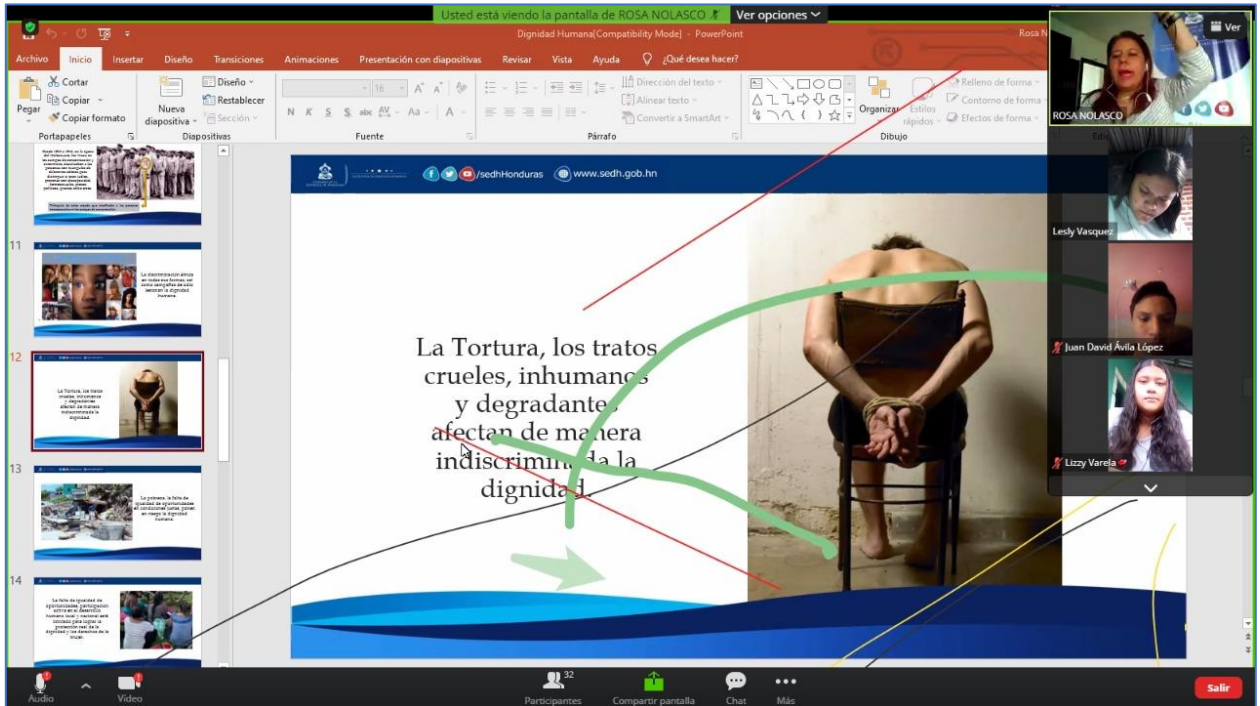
Usted está viendo la pantalla de ROSA NOLASCO
Ver opciones

Dignidad Humana[Compatibility Mode] - PowerPoint

Rosa N

Archivo Inicio Insertar Diseño Transiciones Animaciones Presentación con diapositivas Revisar Vista Ayuda ¿Qué desea hacer?

Cortar
Copiar
Pegar
Copiar formato
Portapapeles
Nueva diapositiva
Diseño
Restablecer
Sección
Diapositivas
Fuente
Dirección del texto
Alinear texto
Convertir a SmartArt
Párrafo
Organizar
Estilos rápidos
Relleno de forma
Contorno de forma
Efectos de forma
Dibujo

11
La discriminación atenta en todas sus formas, así como campañas de odio lesionan la dignidad humana.

12
La Tortura, los tratos crueles, inhumanos y degradantes afectan de manera indiscriminada la dignidad.

13
La pobreza, la falta de igualdad de oportunidades, así condiciones (...) ponen en riesgo la dignidad humana.

14

/sedhHonduras www.sedh.gob.hn

La Tortura, los tratos crueles, inhumanos y degradantes afectan de manera indiscriminada la dignidad.

Ver
ROSA NOLASCO
Lesly Vasquez
Juan David Ávila López
Lizzy Varela

Audio
Video
32
Participantes
Compartir pantalla
Chat
Más
Salir